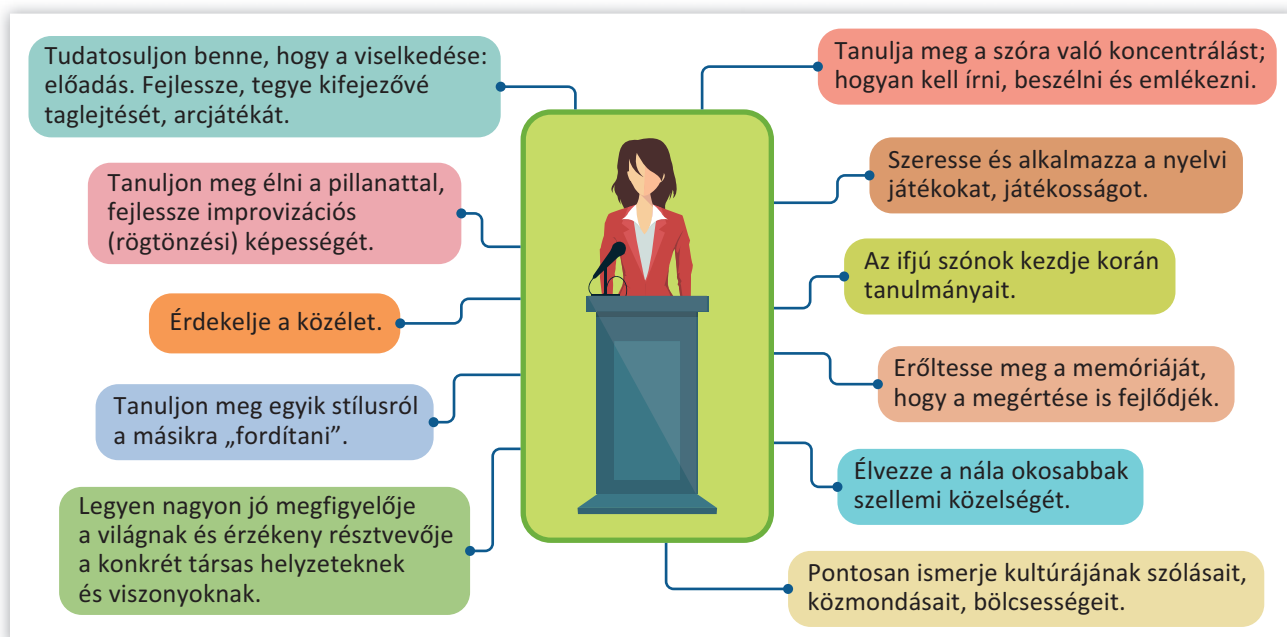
Tudatosuljon benne, hogy a viselkedése: előadás. Fejlessze, tegye kifejezővé taglejtését, arcjátékát.

Tanuljon meg élni a pillanattal, fejlessze improvizációs (rögtönzési) képességét.

Érdekelje a közélet.

Tanuljon meg egyik stílusról a másikra „fordítani”.

Legyen nagyon jó megfigyelője a világnak és érzékeny résztvevője a konkrét társas helyzeteknek és viszonyoknak.

Tanulja meg a szóra való koncentrálást; hogyan kell írni, beszélni és emlékezni.

Szeresse és alkalmazza a nyelvi játékokat, játékosságot.

Az ifjú szónok kezdje korán tanulmányait.

Erőltesse meg a memóriáját, hogy a megértése is fejlődjék.

Élvezze a nála okosabbak szellemi közelségét.

Pontosan ismerje kultúrájának szólásait, közmondásait, bölcsességeit.